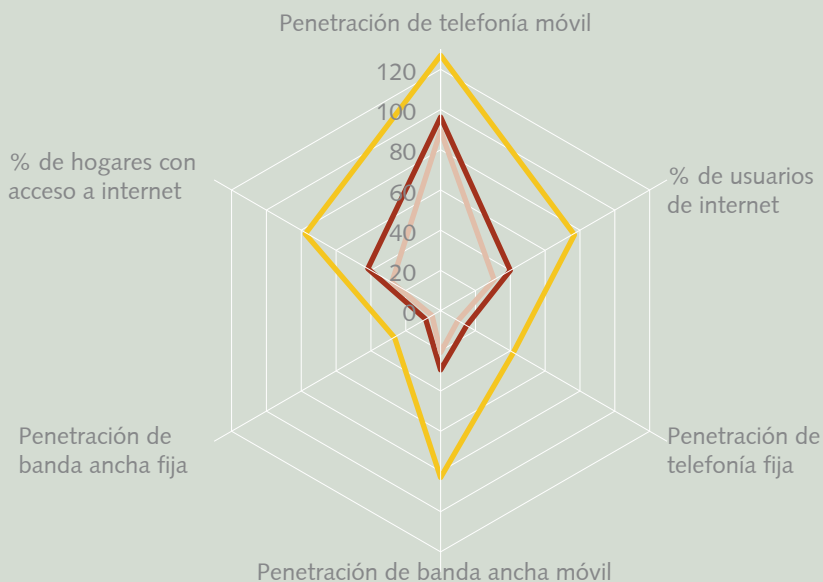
Penetración de telefonía móvil

120
100
80
60
40
20
0

% de usuarios de internet

Penetración de telefonía fija

Penetración de banda ancha móvil

Penetración de banda ancha fija

% de hogares con acceso a internet